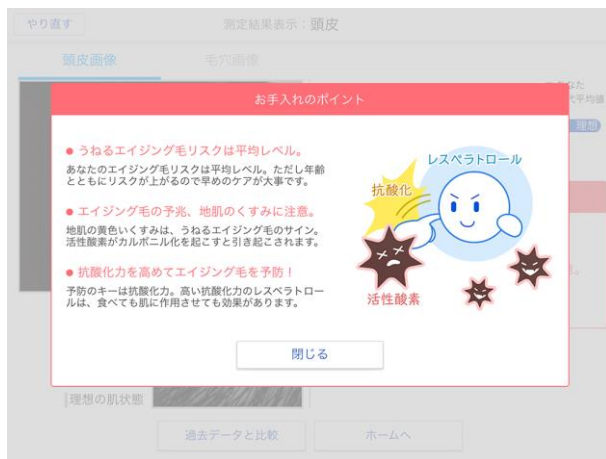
やり直す

測定結果表示：頭皮

頭皮画像

毛穴画像

お手入れのポイント

● うねるエイジング毛リスクは平均レベル。
あなたのエイジング毛リスクは平均レベル。ただし年齢とともにリスクが上がるので早めのケアが大事です。

● エイジング毛の予兆、地肌のくすみに注意。
地肌の黄色いくすみは、うねるエイジング毛のサイン。活性酸素がカルボニル化を起こすと引き起こされます。

● 抗酸化力を高めてエイジング毛を予防！
予防のキーは抗酸化力。高い抗酸化力のレスベラトロールは、食べても肌に作用させても効果があります。

レスベラトロール

抗酸化

活性酸素

閉じる

理想の肌状態

過去データと比較

ホームへ

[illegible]
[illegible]平均値

理想